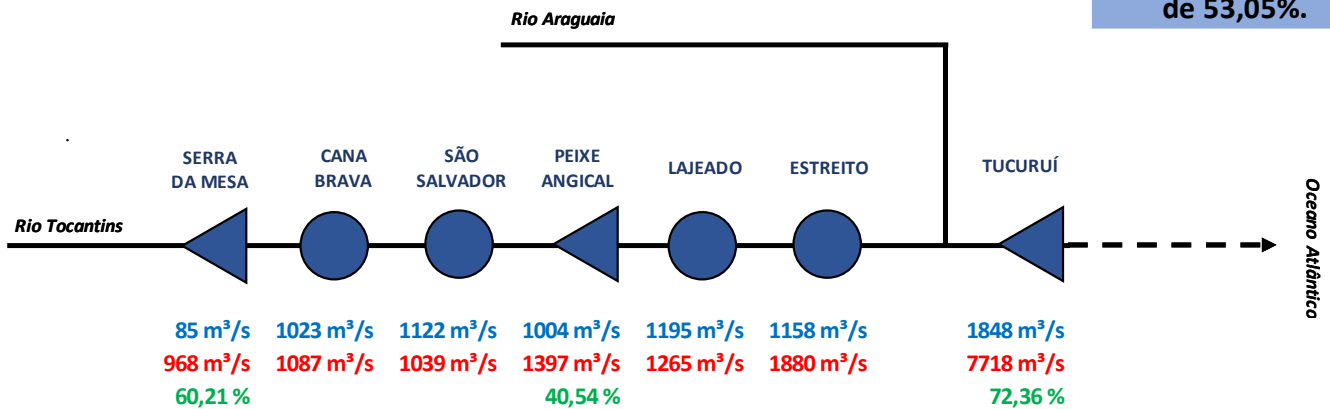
de 53,05%.

Rio Araguaia

SERRA DA MESA

CANA BRAVA

SÃO SALVADOR

PEIXE ANGICAL

LAJEADO

ESTREITO

TUCURUÍ

Rio Tocantins

Oceano Atlântico

| 85 m³/s | 1023 m³/s | 1122 m³/s | 1004 m³/s | 1195 m³/s | 1158 m³/s | 1848 m³/s |
|---|---|---|---|---|---|---|
| 968 m³/s | 1087 m³/s | 1039 m³/s | 1397 m³/s | 1265 m³/s | 1880 m³/s | 7718 m³/s |
| 60,21 % | | | 40,54 % | | | 72,36 % |